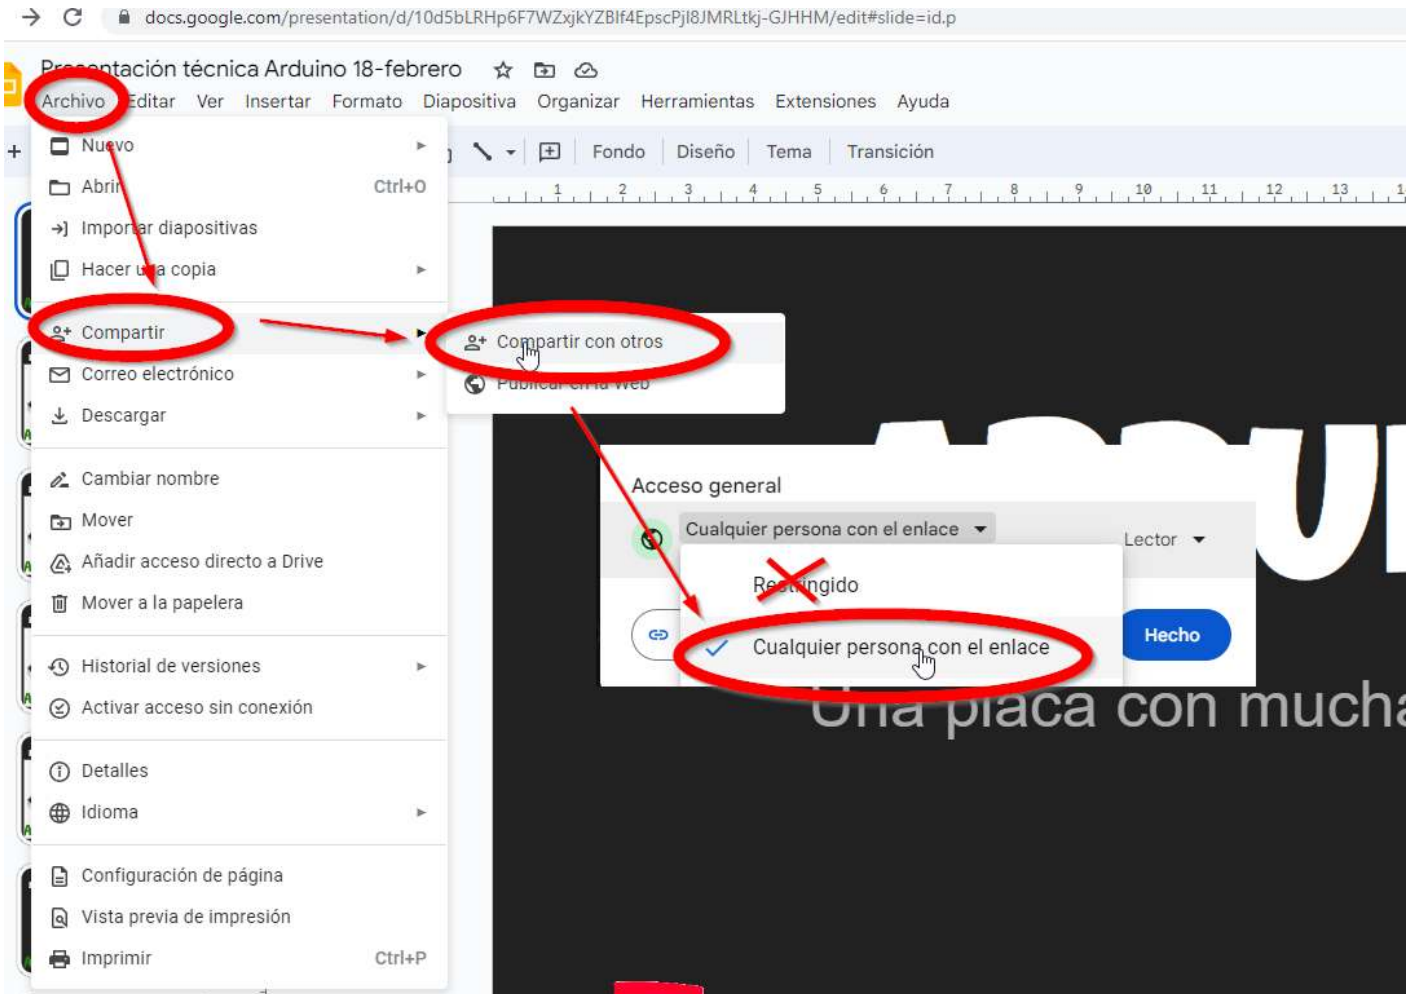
docs.google.com/presentation/d/10d5bLRHp6F7WZxjkYZBIf4EpscPjI8JMRLtkj-GJHHM/edit#slide=id.p

Pr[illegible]ntación técnica Arduino 18-febrero

Archivo Editar Ver Insertar Formato Diapositiva Organizar Herramientas Extensiones Ayuda

Fondo Diseño Tema Transición

1 2 3 4 5 6 7 8 9 10 11 12 13

Nuevo
Abrir Ctrl+O
Importar diapositivas
Hacer una copia
Compartir
Correo electrónico
Descargar
Cambiar nombre
Mover
Añadir acceso directo a Drive
Mover a la papelera
Historial de versiones
Activar acceso sin conexión
Detalles
Idioma
Configuración de página
Vista previa de impresión
Imprimir Ctrl+P

Compartir con otros
Publicar en la web

Acceso general
Cualquier persona con el enlace
Lector
Restringido
Cualquier persona con el enlace
Hecho

Una placa con mucha